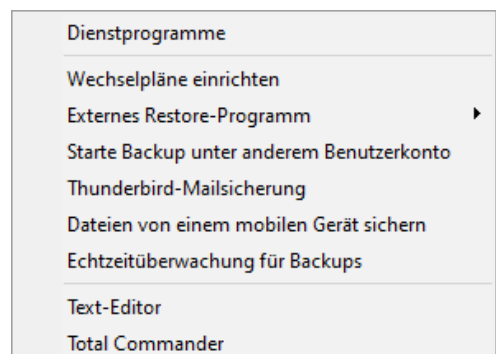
Dienstprogramme

Wechselpläne einrichten
Externes Restore-Programm
Starte Backup unter anderem Benutzerkonto
Thunderbird-Mailsicherung
Dateien von einem mobilen Gerät sichern
Echtzeitüberwachung für Backups

Text-Editor
Total Commander